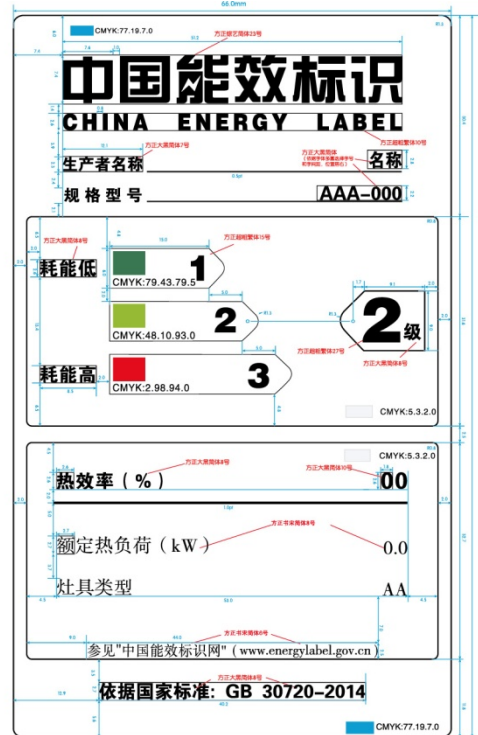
66.0mm

CMYK:77.19.7.0

方正综艺简体23号

中国能效标识

CHINA ENERGY LABEL

方正大黑简体10号

方正大黑简体7号

方正大黑简体

生产者名称

名称

规格型号

AAA-000

方正大黑简体8号

方正超粗黑简体15号

耗能低

1

CMYK:79.43.79.5

2

CMYK:48.10.93.0

2级

方正超粗黑简体27号

方正大黑简体9号

耗能高

3

CMYK:2.98.94.0

CMYK:5.3.2.0

CMYK:5.3.2.0

方正大黑简体8号

方正大黑简体10号

热效率（%）

00

方正书宋简体8号

额定热负荷（kW）

0.0

灶具类型

AA

方正书宋简体6号

参见"中国能效标识网"（www.energylabel.gov.cn）

方正大黑简体8号

依据国家标准：GB 30720-2014

CMYK:77.19.7.0